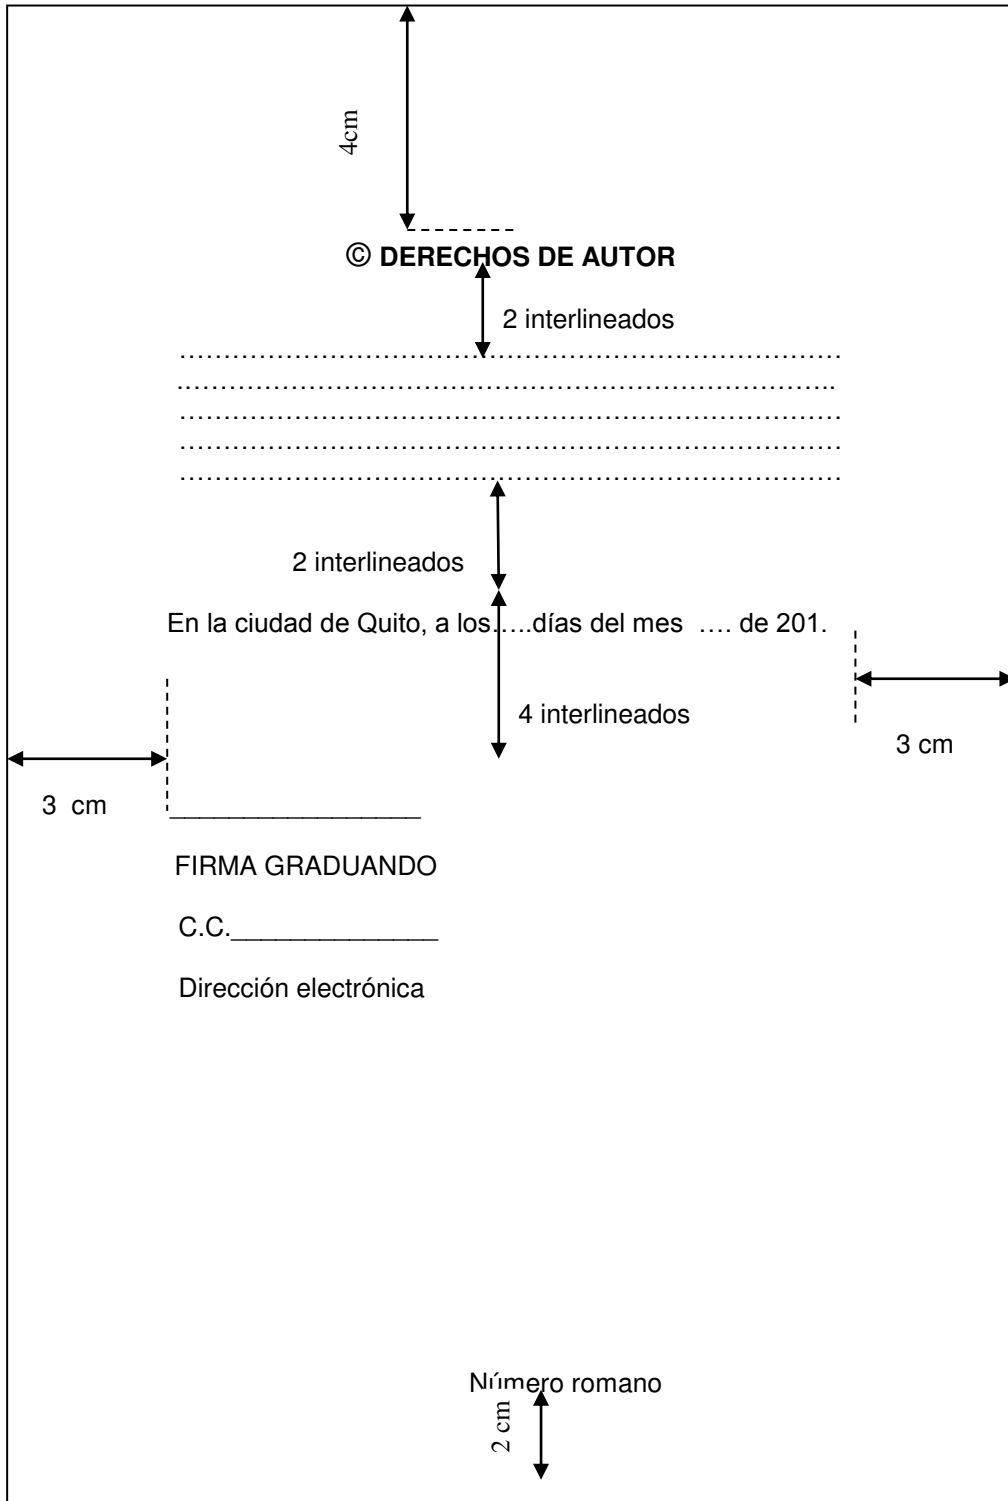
4cm

© DERECHOS DE AUTOR

2 interlineados

……………………………………………………………………
……………………………………………………………………
……………………………………………………………………
……………………………………………………………………
……………………………………………………………………

2 interlineados

En la ciudad de Quito, a los…..días del mes …. de 201.

4 interlineados

3 cm

3 cm

_________________

FIRMA GRADUANDO

C.C.______________

Dirección electrónica

Número romano

2 cm